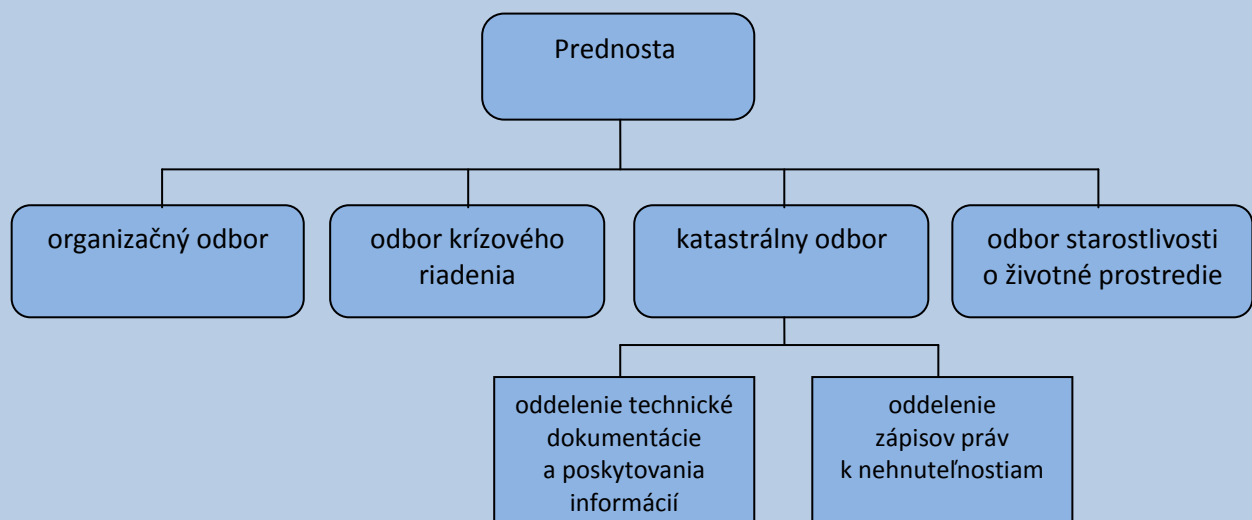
Prednosta

organizačný odbor

odbor krízového riadenia

katastrálny odbor

odbor starostlivosti o životné prostredie

oddelenie technické dokumentácie a poskytovania informácií

oddelenie zápisov práv k nehnuteľnostiam